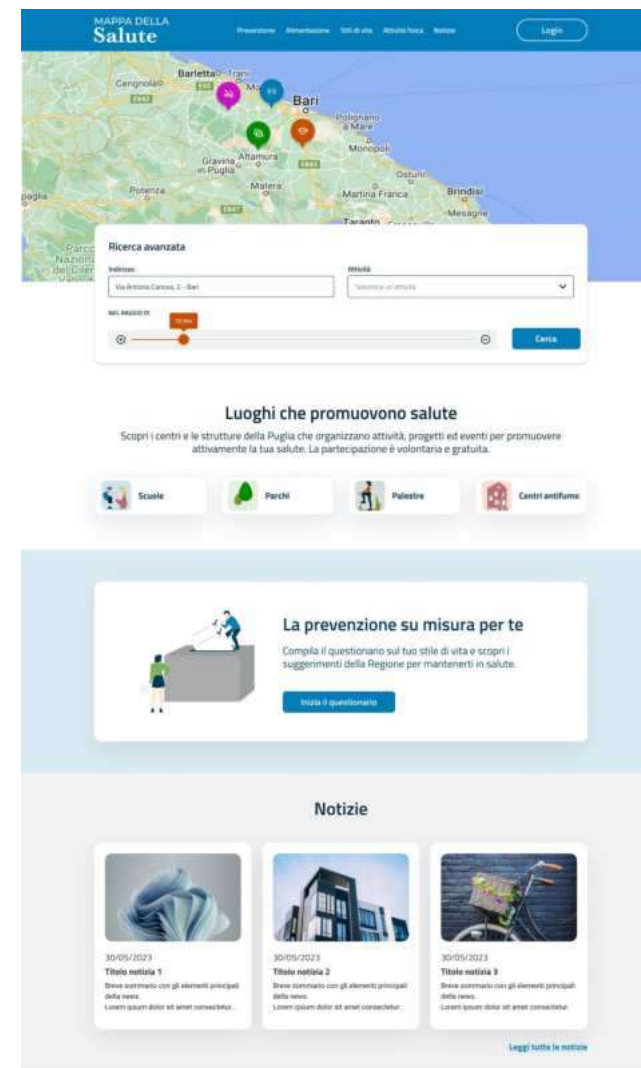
MAPPA DELLA
Salute

Prevenzione Alimentazione Stili di vita Attività fisica Notizie

Login

Barletta Trani Cerignola Bari Polignano a Mare Monopoli Gravina in Puglia Altamura Matera Potenza Ostuni Martina Franca Brindisi Mesagne Taranto Parco Nazionale del Cilento

Ricerca avanzata

Indirizzo
Via Antonio Canova, 2 - Bari

Attività
Seleziona un'attività

NEL RAGGIO DI
10 km

Cerca

Luoghi che promuovono salute

Scopri i centri e le strutture della Puglia che organizzano attività, progetti ed eventi per promuovere attivamente la tua salute. La partecipazione è volontaria e gratuita.

Scuole
Parchi
Palestre
Centri antifumo

La prevenzione su misura per te

Compila il questionario sul tuo stile di vita e scopri i suggerimenti della Regione per mantenerti in salute.

Inizia il questionario

Notizie

30/05/2023
Titolo notizia 1
Breve sommario con gli elementi principali della news.
Lorem ipsum dolor sit amet consectetur.

30/05/2023
Titolo notizia 2
Breve sommario con gli elementi principali della news.
Lorem ipsum dolor sit amet consectetur.

30/05/2023
Titolo notizia 3
Breve sommario con gli elementi principali della news.
Lorem ipsum dolor sit amet consectetur.

Leggi tutte le notizie